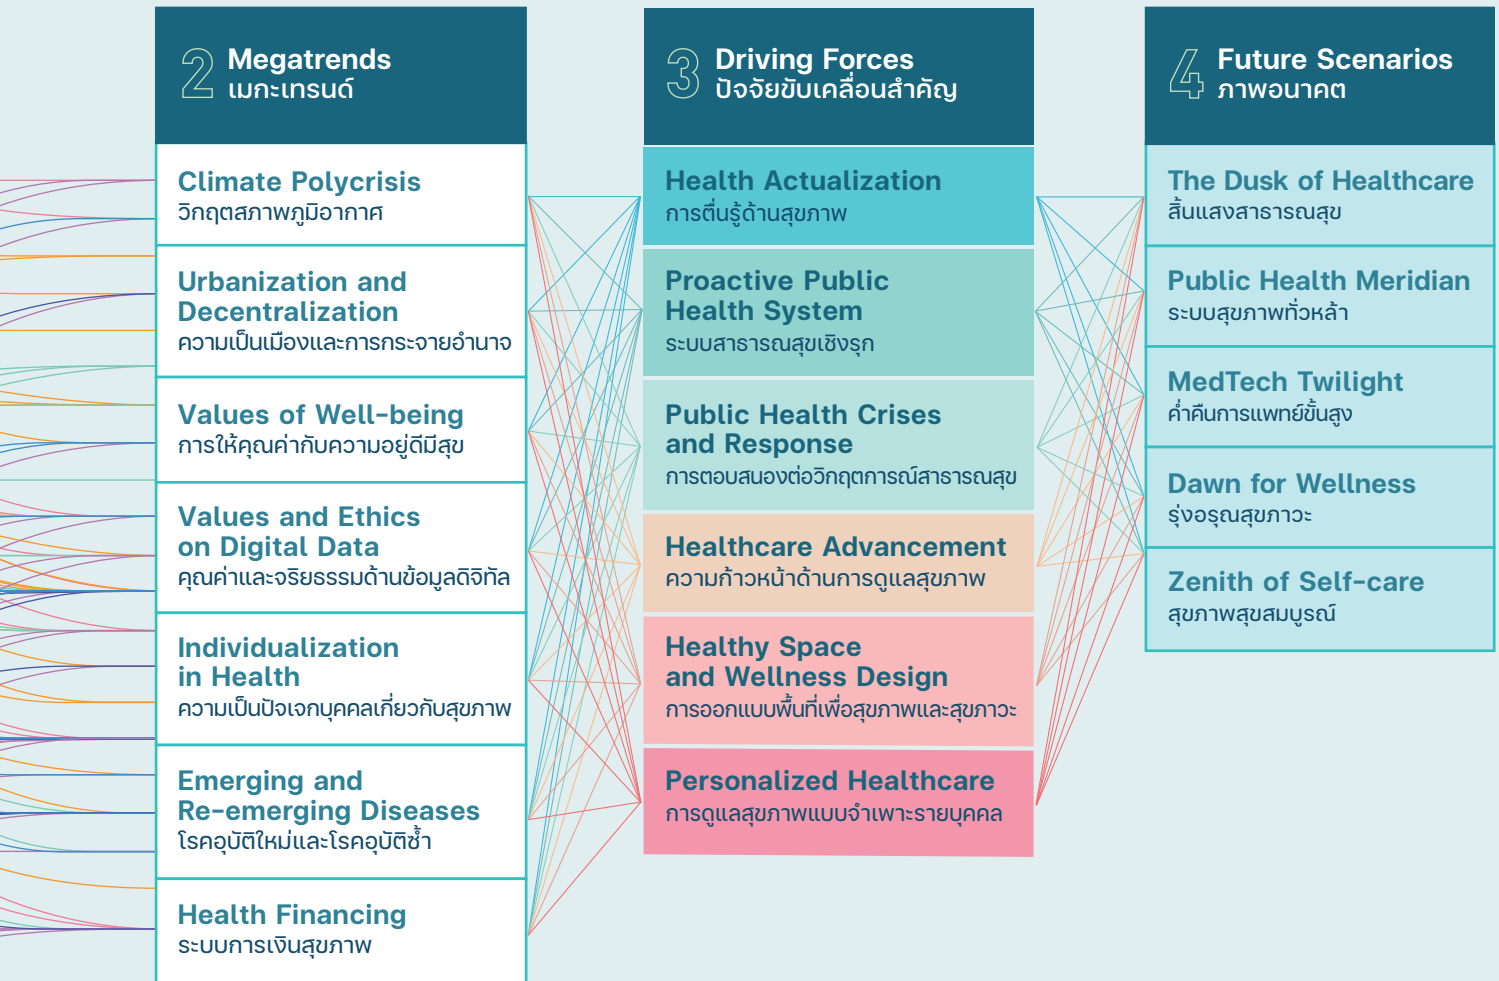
2 Megatrends
เมกะเทรนด์

Climate Polycrisis
วิกฤตสภาพภูมิอากาศ

Urbanization and Decentralization
ความเป็นเมืองและการกระจายอำนาจ

Values of Well-being
การให้คุณค่ากับความอยู่ดีมีสุข

Values and Ethics on Digital Data
คุณค่าและจริยธรรมด้านข้อมูลดิจิทัล

Individualization in Health
ความเป็นปัจเจกบุคคลเกี่ยวกับสุขภาพ

Emerging and Re-emerging Diseases
โรคอุบัติใหม่และโรคอุบัติซ้ำ

Health Financing
ระบบการเงินสุขภาพ

3 Driving Forces
ปัจจัยขับเคลื่อนสำคัญ

Health Actualization
การตื่นรู้ด้านสุขภาพ

Proactive Public Health System
ระบบสาธารณสุขเชิงรุก

Public Health Crises and Response
การตอบสนองต่อวิกฤตการณ์สาธารณสุข

Healthcare Advancement
ความก้าวหน้าด้านการดูแลสุขภาพ

Healthy Space and Wellness Design
การออกแบบพื้นที่เพื่อสุขภาพและสุขภาวะ

Personalized Healthcare
การดูแลสุขภาพแบบจำเพาะรายบุคคล

4 Future Scenarios
ภาพอนาคต

The Dusk of Healthcare
สิ้นแสงสาธารณสุข

Public Health Meridian
ระบบสุขภาพทั่วหล้า

MedTech Twilight
ค่ำคืนการแพทย์ขั้นสูง

Dawn for Wellness
รุ่งอรุณสุขภาวะ

Zenith of Self-care
สุขภาพสุขสมบูรณ์